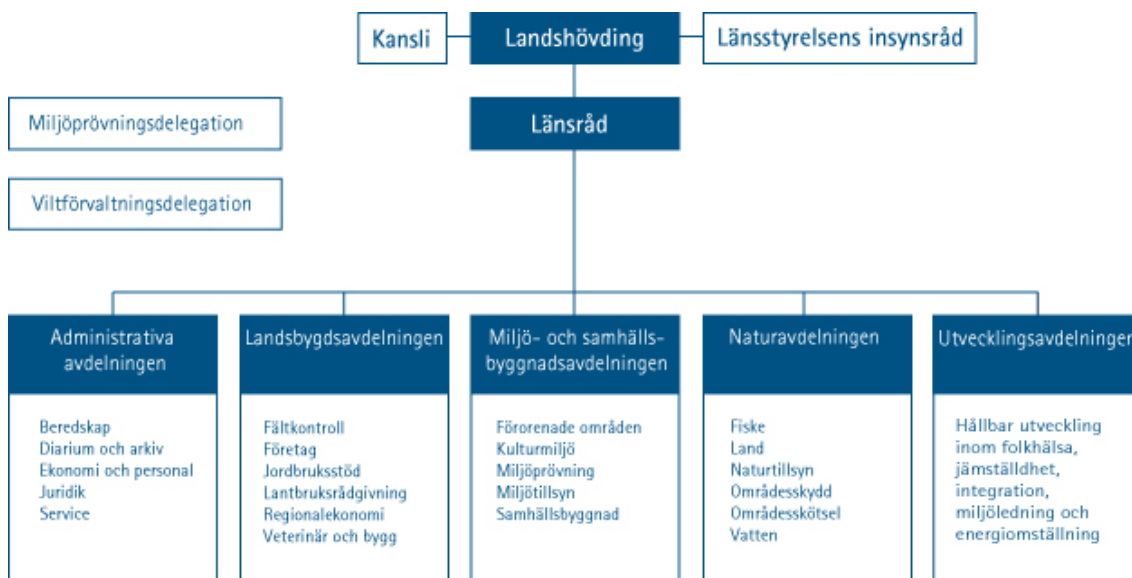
Kansli

Landshövding

Länsstyrelsens insynsråd

Miljöprövningsdelegation

Viltförvaltningsdelegation

Länsråd

Administrativa avdelningen

Beredskap
Diarium och arkiv
Ekonomi och personal
Juridik
Service

Landsbygdsavdelningen

Fältkontroll
Företag
Jordbruksstöd
Lantbruksrådgivning
Regionalekonomi
Veterinär och bygg

Miljö- och samhällsbyggnadsavdelningen

Förorenade områden
Kulturmiljö
Miljöprövning
Miljötillsyn
Samhällsbyggnad

Naturavdelningen

Fiske
Land
Naturtillsyn
Områdesskydd
Områdesskötsel
Vatten

Utvecklingsavdelningen

Hållbar utveckling inom folkhälsa, jämställdhet, integration, miljöledning och energiomställning